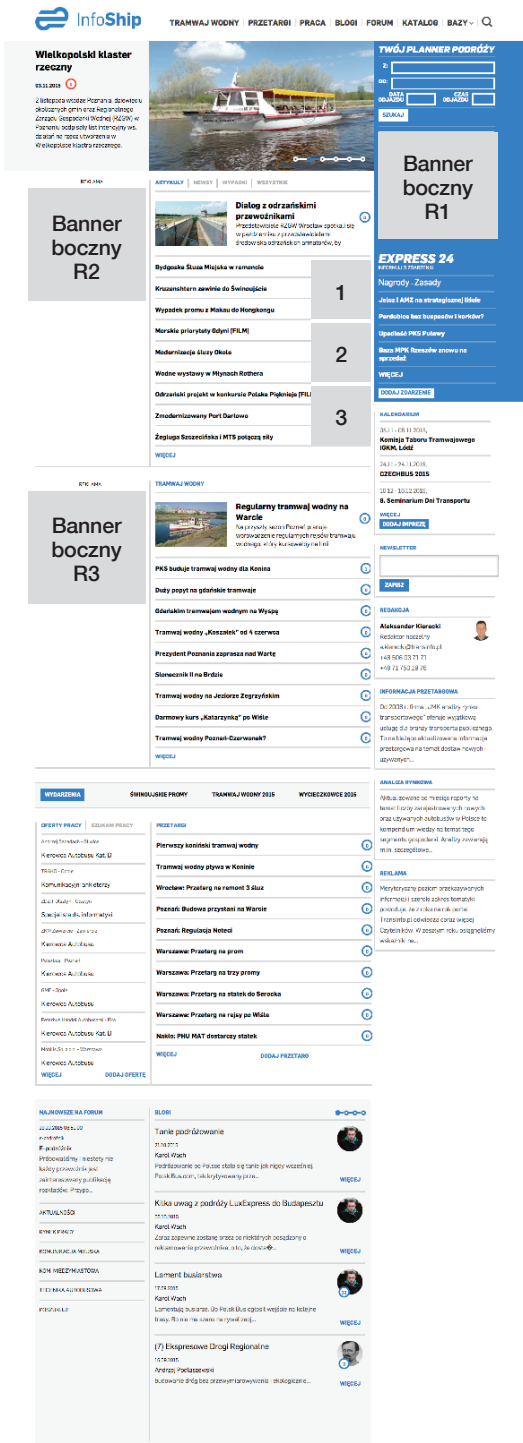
InfoShip

TRAMWAJ WODNY | PRZETARGI | PRACA | BLOGI | FORUM | KATALOG | BAZY

Wielkopolski klaster rzeczny

03.11.2015

2 listopada wdzięczne Poznaniu działające okoliczne gminy oraz Regionalny Zarząd Gospodarki Wodnej (RZGW) w Poznaniu podpisały list intencyjny ws. działań na rzecz utworzenia w Wielkopolsce klastra rzecznego.

TWÓJ PLANNER PODRÓŻY

Z:
DO:
DATA ODJAZDU
CZAS ODJAZDU
SZUKAJ

Banner boczny R1

Banner boczny R2

ARTYKUŁY | NEWSY | WYWIADY | WSZYSTKIE

Dialog z odrzańskimi przewoźnikami

Przedstawiciele RZGW Wrocław spotkali się z przedstawicielami środowiska odrzańskich armatorów, by

Bydgoska Śluza Miejska w remoncie
Kruzenshtern zawinie do Świnoujścia
Wypadek promu z Makau do Hongkongu
Morskie priorytety Gdyni [FILM]
Modernizacje śluzy Okole
Wodne wystawy w Młynach Rothera
Odrzański projekt w konkursie Polska Pięknieje [FILM]
Zmodernizowany Port Darłowo
Żegluga Szczecińska i MTS połączą siły

1
2
3

WIĘCEJ

EXPRESS 24

Nagrody - Zasady
Jelcz i AMZ na strategicznej liście
Pardubice bez buspasów i korków?
Upadłość PKS Puławy
Baza MPK Rzeszów znowu na sprzedaż
WIĘCEJ
DODAJ ZDARZENIE

KALENDARIUM

20.11 - 08.11.2015,
Komisja Taboru Tramwajowego IGKM, Łódź

24.11 - 24.11.2015,
CZECHBUS 2015

10.12 - 10.12.2015,
8. Seminarium Dni Transportu

WIĘCEJ
DODAJ IMPREZĘ

Banner boczny R3

TRAMWAJ WODNY

Regularny tramwaj wodny na Warcie

Na przyszły sezon Poznań planuje wprowadzenie regularnych rejsów tramwaju wodnego, który kursowałby mi

PKS buduje tramwaj wodny dla Konina
Duży popyt na gdańskie tramwaje
Gdańskim tramwajem wodnym na Wyspę
Tramwaj wodny „Koszalek" od 4 czerwca
Prezydent Poznania zaprasza nad Wartę
Słoneczniki II na Brdzie
Tramwaj wodny na Jeziorze Zegrzyńskim
Darmowy kurs „Katarzynką" po Wiśle
Tramwaj wodny Poznań-Czerwonak?
WIĘCEJ

NEWSLETTER
ZAPISZ

REDAKCJA
Aleksander Kierecki
Redaktor naczelny
akierecki@transinfo.pl
+48 506 03 71 71
+48 71 750 18 76

INFORMACJA PRZETARGOWA
Od 2008 r. firma ...

WYDARZENIA | ŚWINOUJSKIE PROMY | TRAMWAJ WODNY 2015 | WYCIECZKOWCE 2015

OFERTY PRACY | SZUKAM PRACY

Kierowca Autobusu Kat. D
Komunikacja ankieterzy
Specjalista ds. informatyki
Kierowca Autobusu
Kierowca Autobusu
Kierowca Autobusu
Kierowca Autobusu Kat. D
Kierowca Autobusu
WIĘCEJ
DODAJ OFERTĘ

PRZETARGI
Pierwszy koniński tramwaj wodny
Tramwaj wodny pływa w Koninie
Wrocław: Przetarg na remont 3 śluz
Poznań: Budowa przystani na Warcie
Poznań: Regulacja Noteci
Warszawa: Przetarg na prom
Warszawa: Przetarg na trzy promy
Warszawa: Przetarg na statek do Serocka
Warszawa: Przetarg na rejsy po Wiśle
Nakło: PHU MAT dostarczy statek
WIĘCEJ
DODAJ PRZETARG

ANALIZA RYNKOWA
Aktualizowane co miesiąc raporty na temat floty ...

REKLAMA
Merytoryczny poziom ...

NAJNOWSZE NA FORUM
AKTUALNOŚCI
RYNEK FIRMY
KOMUNIKACJA MIEJSKA
KOM. MIĘDZYMIASTOWA
TECHNIKA AUTOBUSOWA
POSZUKUJĘ

BLOGI

Tanie podróżowanie
Karol Wach
WIĘCEJ

Kilka uwag z podróży LuxExpress do Budapesztu
Karol Wach
WIĘCEJ

Lament busiarstwa
Karol Wach
WIĘCEJ

(7) Ekspresowe Drogi Regionalne
Andrzej Poellaszewski
WIĘCEJ